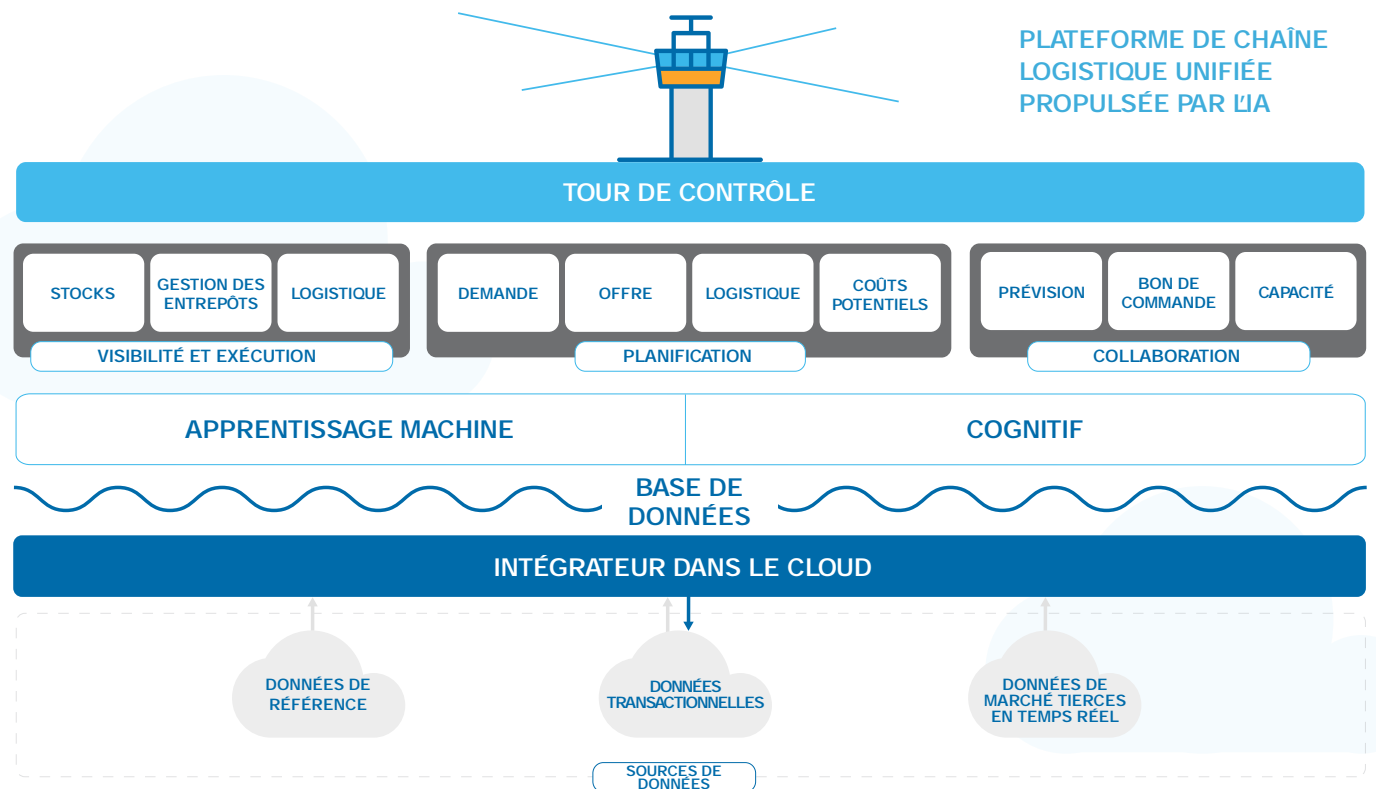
PLATEFORME DE CHAÎNE LOGISTIQUE UNIFIÉE PROPULSÉE PAR L'IA

TOUR DE CONTRÔLE

STOCKS
GESTION DES ENTREPÔTS
LOGISTIQUE
VISIBILITÉ ET EXÉCUTION

DEMANDE
OFFRE
LOGISTIQUE
COÛTS POTENTIELS
PLANIFICATION

PRÉVISION
BON DE COMMANDE
CAPACITÉ
COLLABORATION

APPRENTISSAGE MACHINE
COGNITIF

BASE DE DONNÉES

INTÉGRATEUR DANS LE CLOUD

DONNÉES DE RÉFÉRENCE
DONNÉES TRANSACTIONNELLES
DONNÉES DE MARCHÉ TIERCES EN TEMPS RÉEL

SOURCES DE DONNÉES